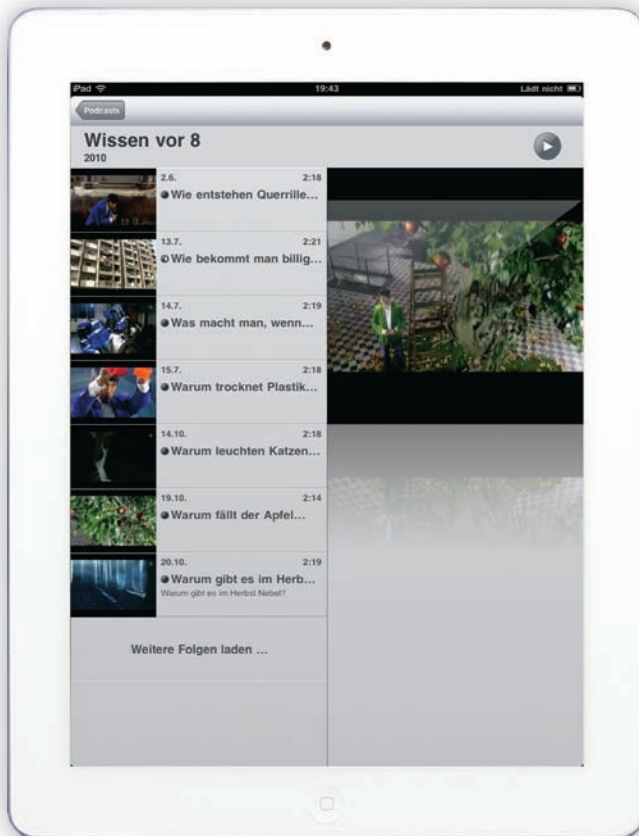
iPad 19:43 Lädt nicht

Podcasts

Wissen vor 8
2010

2.6. 2:18
Wie entstehen Querrille...

13.7. 2:21
Wie bekommt man billig...

14.7. 2:19
Was macht man, wenn...

15.7. 2:18
Warum trocknet Plastik...

14.10. 2:18
Warum leuchten Katzen...

19.10. 2:14
Warum fällt der Apfel...

20.10. 2:19
Warum gibt es im Herb...
Warum gibt es im Herbst Nebel?

Weitere Folgen laden ...